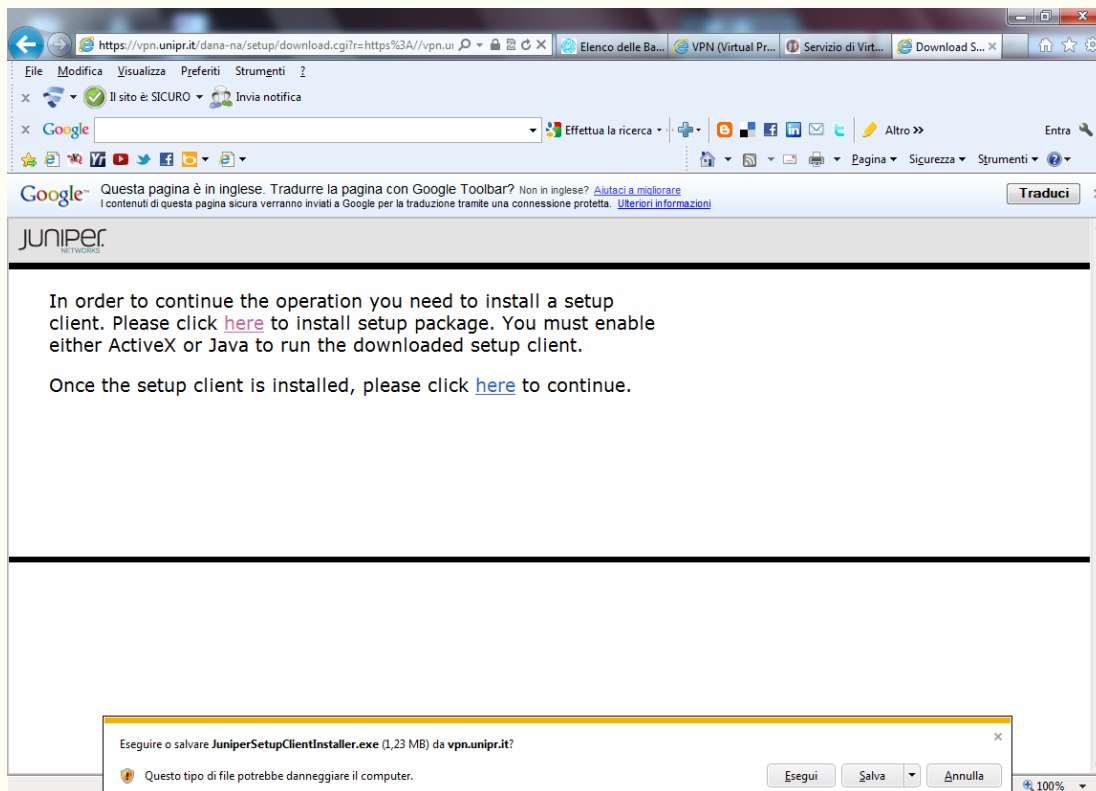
https://vpn.unipr.it/dana-na/setup/download.cgi?r=https%3A//vpn.u

Elenco delle Ba... VPN (Virtual Pr... Servizio di Virt... Download S...

File Modifica Visualizza Preferiti Strumenti ?

Il sito è: SICURO Invia notifica

Google Effettua la ricerca Altro » Entra

Pagina Sicurezza Strumenti

Google Questa pagina è in inglese. Tradurre la pagina con Google Toolbar? Non in inglese? Aiutaci a migliorare
I contenuti di questa pagina sicura verranno inviati a Google per la traduzione tramite una connessione protetta. Ulteriori informazioni

Traduci

JUNIPER NETWORKS

In order to continue the operation you need to install a setup client. Please click here to install setup package. You must enable either ActiveX or Java to run the downloaded setup client.

Once the setup client is installed, please click here to continue.

Eseguire o salvare JuniperSetupClientInstaller.exe (1,23 MB) da vpn.unipr.it?

Questo tipo di file potrebbe danneggiare il computer.

Esegui Salva Annulla

100%